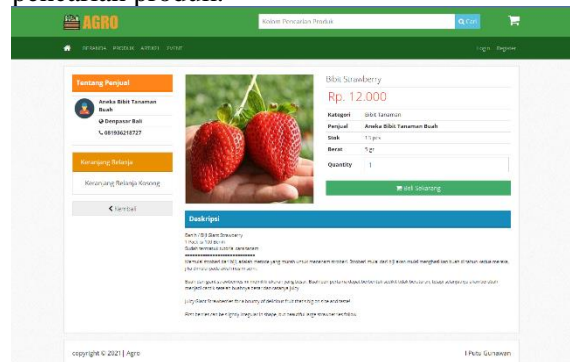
pencarian produk.

AGRO

Kolom Pencarian Produk

Cari

BERANDA PRODUK ARTIKEL EVENT

Login Register

Tentang Penjual

Aneka Bibit Tanaman Buah

Denpasar Bali

081936218727

Keranjang Belanja

Keranjang Belanja Kosong

Kembali

Bibit Strawberry

Rp. 12.000

| Kategori | Bibit Tanaman |
|---|---|
| Penjual | Aneka Bibit Tanaman Buah |
| Stok | 11 pcs |
| Berat | 5 gr |
| Quantity | 1 |

Beli Sekarang

Deskripsi

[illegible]

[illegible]

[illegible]

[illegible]

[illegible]

copyright © 2021 | Agro

I Putu Gunawan